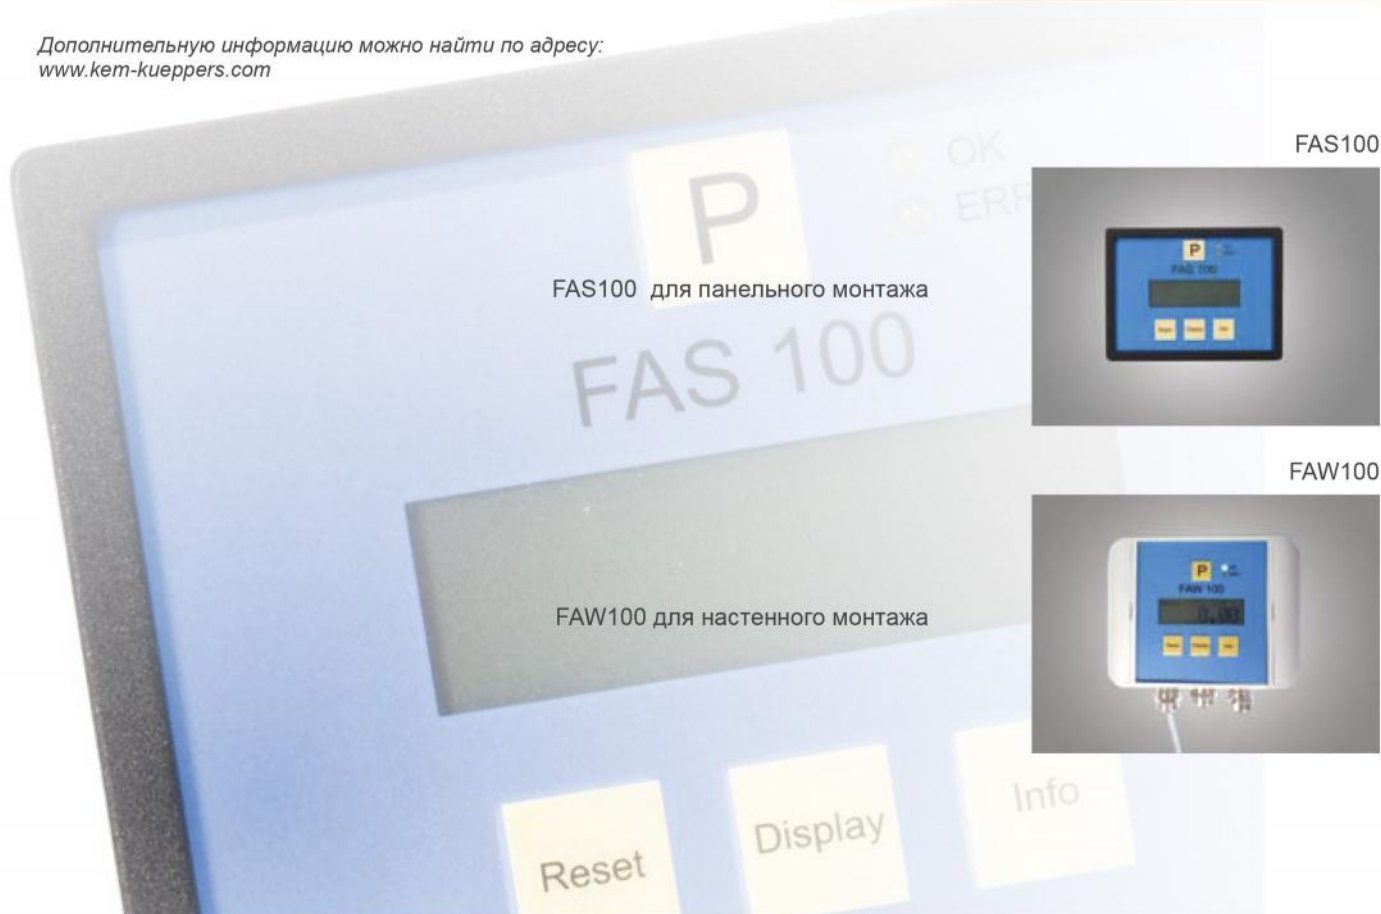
Дополнительную информацию можно найти по адресу:
www.kem-kueppers.com

P
OK
ERR

FAS100 для панельного монтажа

FAS 100

FAW100 для настенного монтажа

Reset
Display
Info

FAS100

P
FAS 100

FAW100

P
FAW 100
0,000